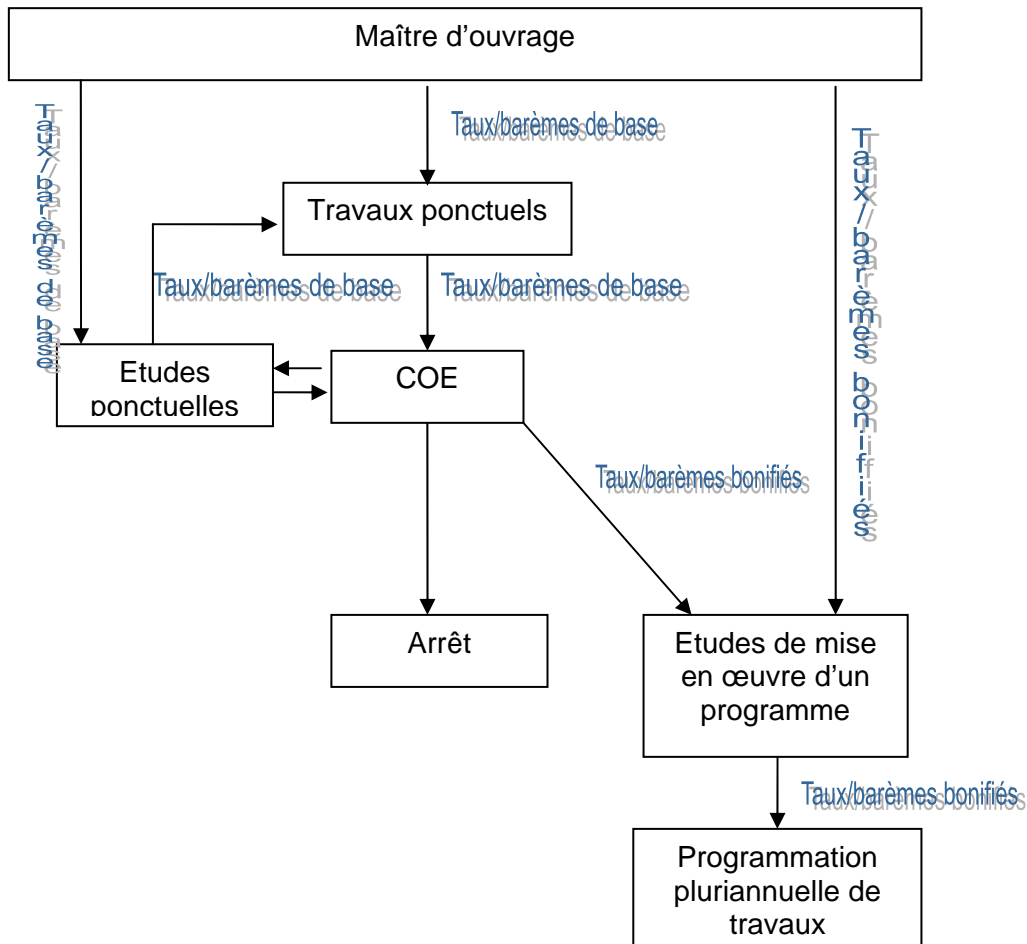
Maître d'ouvrage

Taux/barèmes de base

Taux/barèmes de base

Taux/barèmes bonifiés

Travaux ponctuels

Taux/barèmes de base

Taux/barèmes de base

Etudes ponctuelles

COE

Taux/barèmes bonifiés

Arrêt

Etudes de mise en œuvre d'un programme

Taux/barèmes bonifiés

Programmation pluriannuelle de travaux